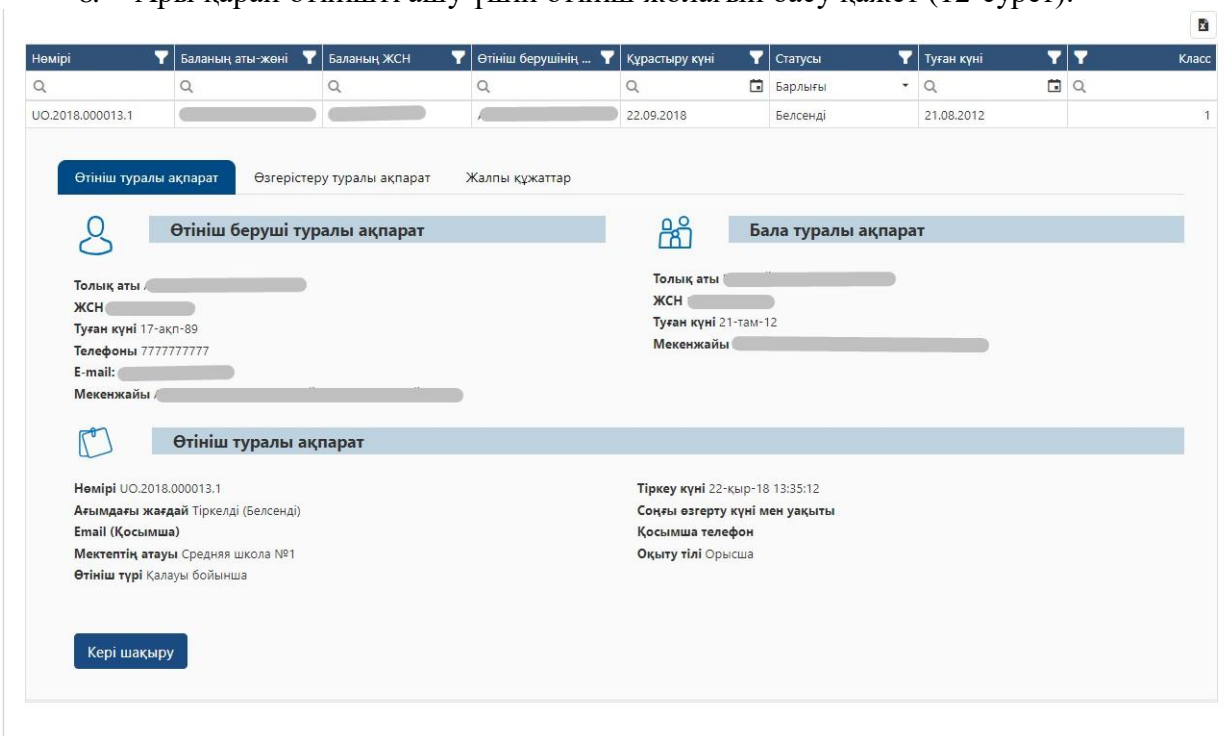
8. Әрі қарай өтінішті ашу үшін өтініш жолағын басу қажет (12-сурет).

| Нөмірі | Баланың аты-жөні | Баланың ЖСН | Өтініш берушінің ... | Құрастыру күні | Статусы | Туған күні | Класс |
|---|---|---|---|---|---|---|---|
| | | | | | Барлығы | | |
| UO.2018.000013.1 | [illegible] | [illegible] | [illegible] | 22.09.2018 | Белсенді | 21.08.2012 | 1 |

Өтініш туралы ақпарат | Өзгерістеру туралы ақпарат | Жалпы құжаттар

Өтініш беруші туралы ақпарат

Толық аты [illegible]
ЖСН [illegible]
Туған күні 17-ақп-89
Телефоны 7777777777
E-mail: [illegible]
Мекенжайы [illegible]

Бала туралы ақпарат

Толық аты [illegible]
ЖСН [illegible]
Туған күні 21-там-12
Мекенжайы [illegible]

Өтініш туралы ақпарат

Нөмірі UO.2018.000013.1
Ағымдағы жағдай Тіркелді (Белсенді)
Email (Қосымша)
Мектептің атауы Средняя школа №1
Өтініш түрі Қалауы бойынша

Тіркеу күні 22-қыр-18 13:35:12
Соңғы өзгерту күні мен уақыты
Қосымша телефон
Оқыту тілі Орысша

Кері шақыру